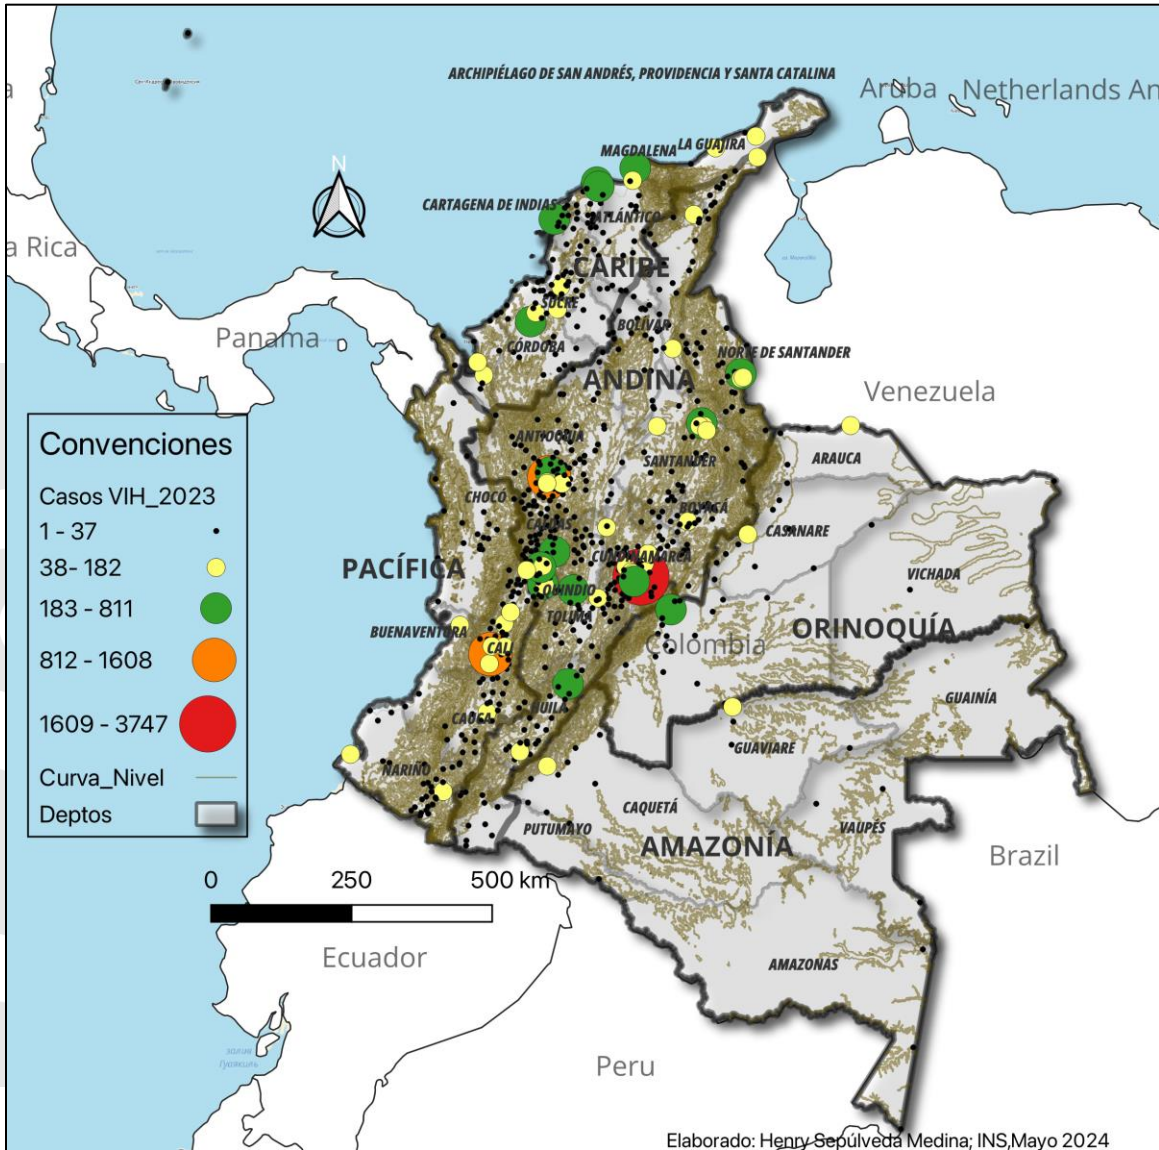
ARCHIPIÉLAGO DE SAN ANDRÉS, PROVIDENCIA Y SANTA CATALINA

Aruba Netherlands An

a Rica

N

MAGDALENA LA GUAJIRA

CARTAGENA DE INDIAS ATLÁNTICO

CARIBE

SUCRE

BOLÍVAR

Panama

CÓRDOBA

NORTE DE SANTANDER

ANDINA

Venezuela

Convenciones

Casos VIH_2023

1 - 37

38- 182

183 - 811

812 - 1608

1609 - 3747

Curva_Nivel

Deptos

ANTIOQUIA

SANTANDER

ARAUCA

CHOCÓ

BOYACÁ

CALDAS

CASANARE

PACÍFICA

CUNDINAMARCA

VICHADA

QUINDÍO

TOLIMA

BUENAVENTURA

ORINOQUÍA

CALI

Colombia

GUAINÍA

HUILA

CAUCA

GUAVIARE

NARIÑO

CAQUETÁ

VAUPÉS

PUTUMAYO

AMAZONÍA

Brazil

0 250 500 km

Ecuador

AMAZONAS

Peru

Elaborado: Henry Sepúlveda Medina; INS,Mayo 2024